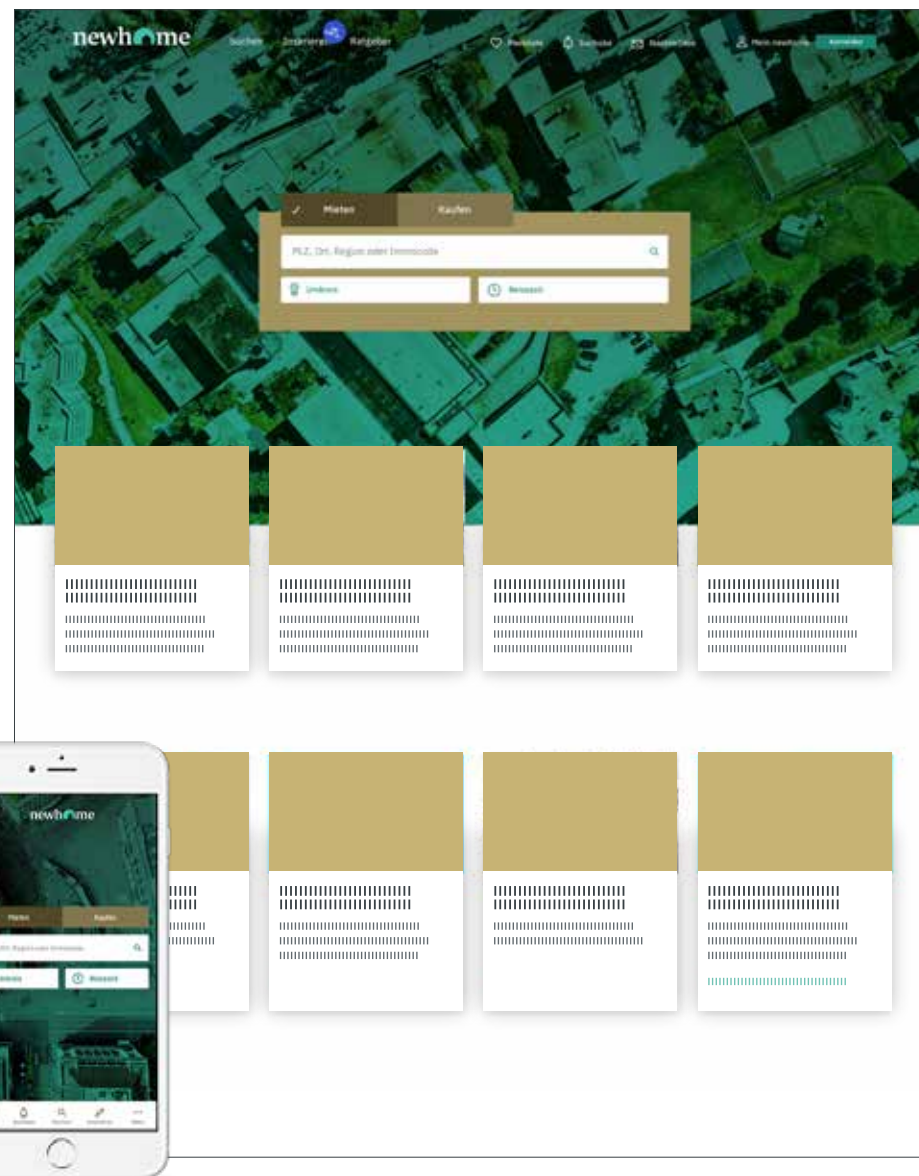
newhome

Suchen Inserieren Ratgeber

Merkliste Suchabo Nachrichten Mein newhome Anmelden

Mieten Kaufen

PLZ, Ort, Region oder Immocode

Umkreis Reisezeit

newhome

Mieten Kaufen

Ort, Region oder Immocode

Umkreis Reisezeit